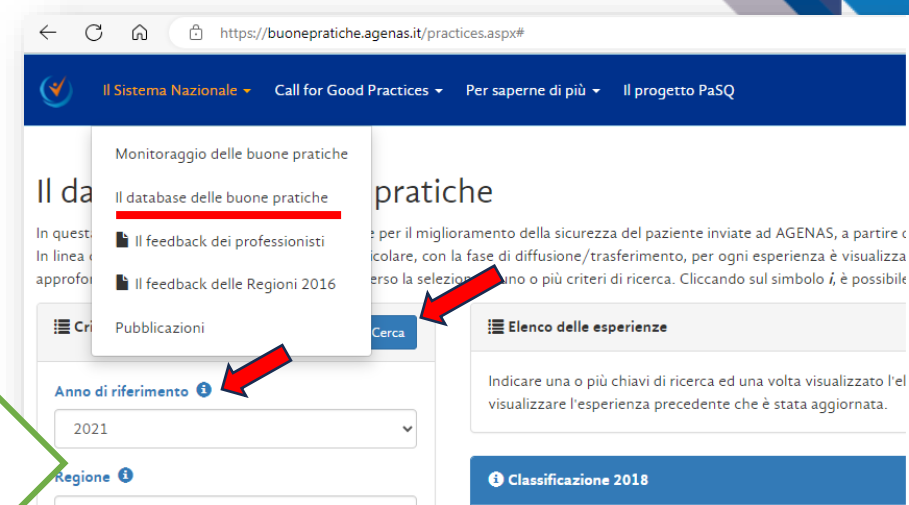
https://buonepratiche.agenas.it/practices.aspx#

Il Sistema Nazionale ▾ Call for Good Practices ▾ Per saperne di più ▾ Il progetto PaSQ

Monitoraggio delle buone pratiche

Il database delle buone pratiche

Il feedback dei professionisti

Il feedback delle Regioni 2016

Pubblicazioni

Il da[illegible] pratiche

In questa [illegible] e per il miglioramento della sicurezza del paziente inviate ad AGENAS, a partire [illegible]
In linea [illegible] icolare, con la fase di diffusione/trasferimento, per ogni esperienza è visualizza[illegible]
approfo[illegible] erso la selezion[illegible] uno o più criteri di ricerca. Cliccando sul simbolo *i*, è possibile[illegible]

Cri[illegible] Cerca

Elenco delle esperienze

Indicare una o più chiavi di ricerca ed una volta visualizzato l'el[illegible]
visualizzare l'esperienza precedente che è stata aggiornata.

Anno di riferimento

2021

Regione

Classificazione 2018